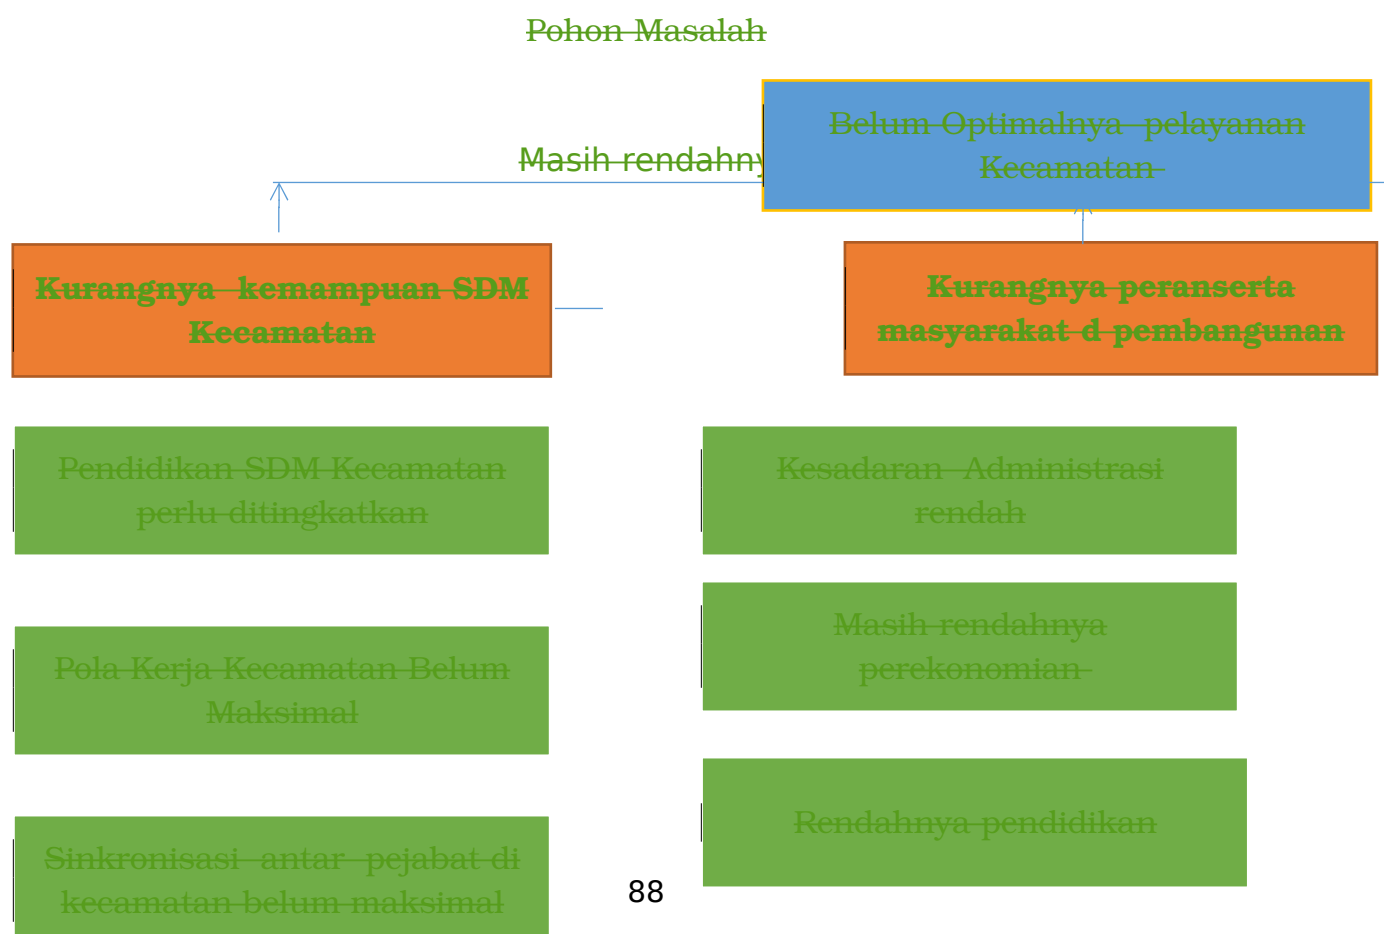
Pohon Masalah

Masih rendahny

Belum Optimalnya pelayanan Kecamatan

Kurangnya kemampuan SDM Kecamatan

Kurangnya peranserta masyarakat d pembangunan

Pendidikan SDM Kecamatan perlu ditingkatkan

Kesadaran Administrasi rendah

Masih rendahnya perekonomian

Pola Kerja Kecamatan Belum Maksimal

Rendahnya pendidikan

Sinkronisasi antar pejabat di kecamatan belum maksimal

88